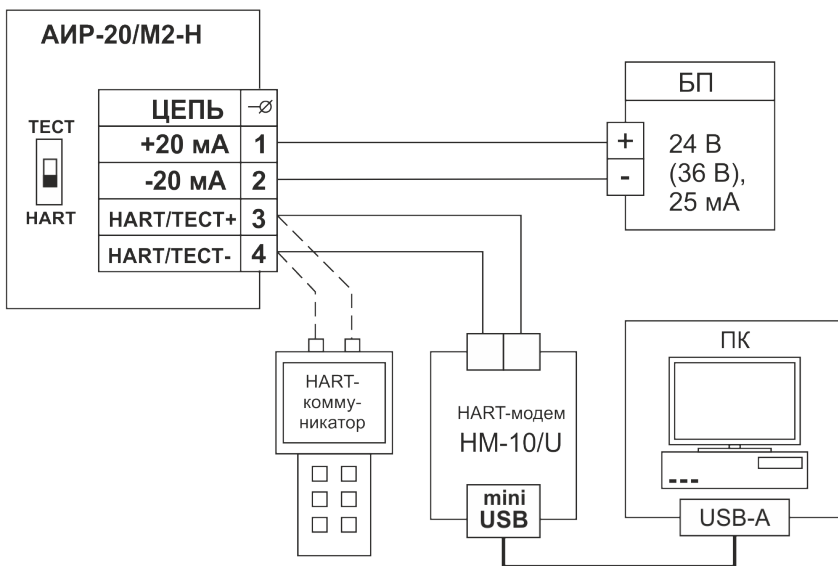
АИР-20/М2-Н

ТЕСТ

HART

| ЦЕПЬ | $-\varnothing$ |
|---|---|
| +20 мА | 1 |
| -20 мА | 2 |
| HART/ТЕСТ+ | 3 |
| HART/ТЕСТ- | 4 |

БП

+

-

24 В (36 В), 25 мА

HART-коммуникатор

HART-модем HM-10/U

mini USB

ПК

USB-A